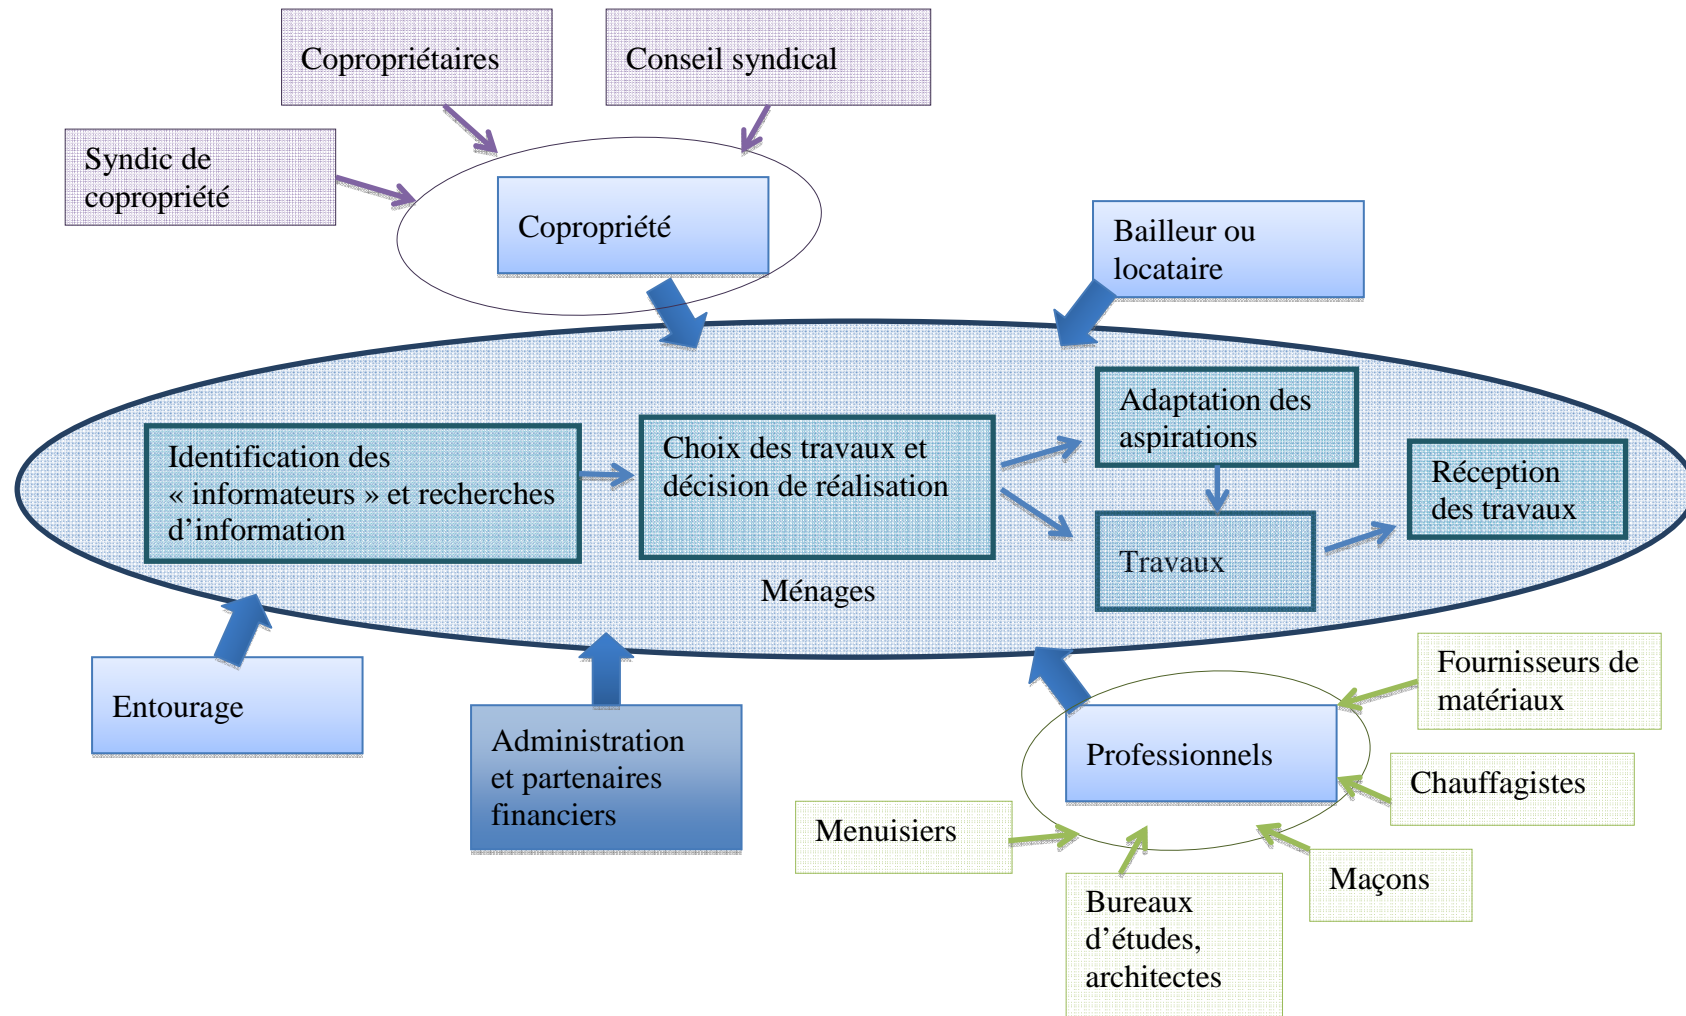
Copropriétaires

Conseil syndical

Syndic de copropriété

Copropriété

Bailleur ou locataire

Identification des « informateurs » et recherches d’information

Choix des travaux et décision de réalisation

Adaptation des aspirations

Travaux

Réception des travaux

Ménages

Entourage

Administration et partenaires financiers

Professionnels

Fournisseurs de matériaux

Chauffagistes

Menuisiers

Maçons

Bureaux d’études, architectes